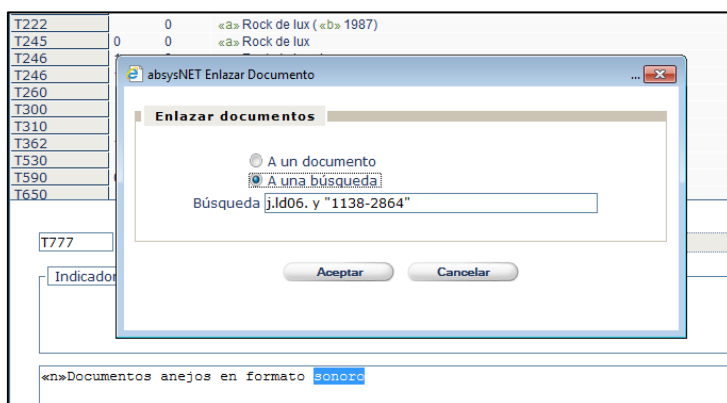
| | | | |
|---|---|---|---|
| T222 | | 0 | «a» Rock de lux ( «b» 1987) |
| T245 | 0 | 0 | «a» Rock de lux |
| T246 | | | |
| T246 | | | |
| T260 | | | |
| T300 | | | |
| T310 | | | |
| T362 | | | |
| T530 | | | |
| T590 | | | |
| T650 | | | |

absysNET Enlazar Documento

Enlazar documentos

A un documento

A una búsqueda

Búsqueda j.ld06. y "1138-2864"

Aceptar

Cancelar

T777

Indicador

«n»Documentos anejos en formato sonoro